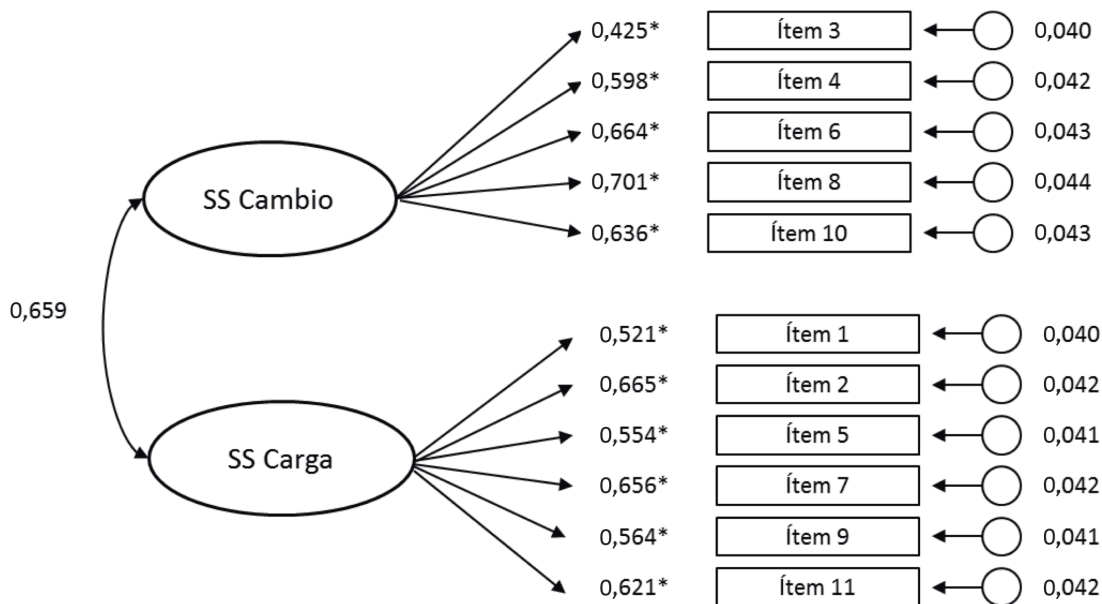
SS Cambio

0,425* Ítem 3 0,040
0,598* Ítem 4 0,042
0,664* Ítem 6 0,043
0,701* Ítem 8 0,044
0,636* Ítem 10 0,043

0,659

SS Carga

0,521* Ítem 1 0,040
0,665* Ítem 2 0,042
0,554* Ítem 5 0,041
0,656* Ítem 7 0,042
0,564* Ítem 9 0,041
0,621* Ítem 11 0,042